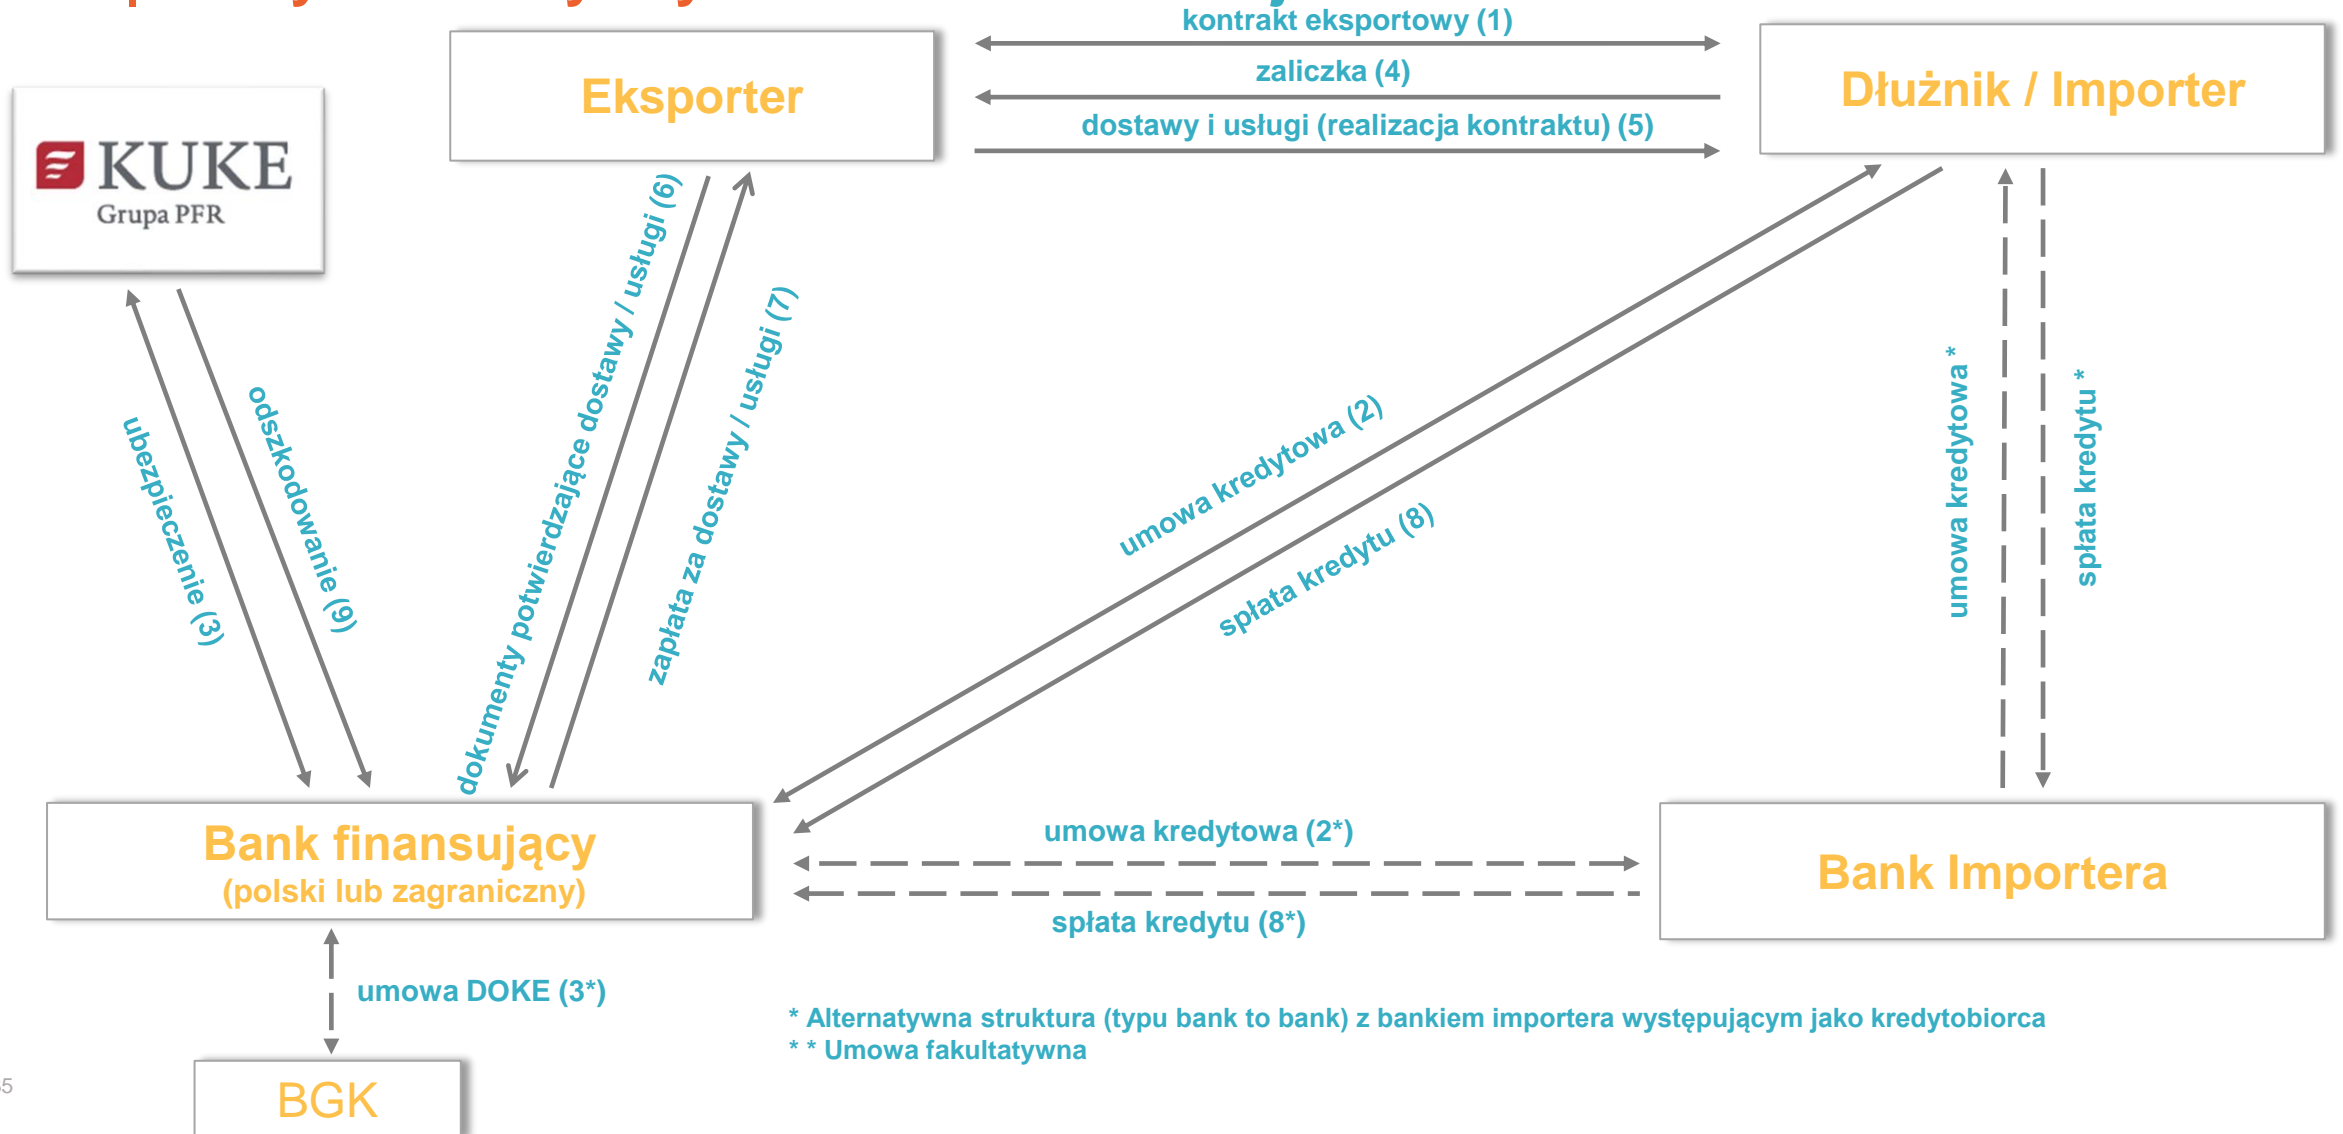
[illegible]

kontrakt eksportowy (1)

zaliczka (4)

dostawy i usługi (realizacja kontraktu) (5)

KUKE
Grupa PFR

Eksporter

Dłużnik / Importer

ubezpieczenie (3)

odszkodowanie (9)

dokumenty potwierdzające dostawy / usługi (6)

zapłata za dostawy / usługi (7)

umowa kredytowa (2)

spłata kredytu (8)

umowa kredytowa *

spłata kredytu *

Bank finansujący
(polski lub zagraniczny)

umowa kredytowa (2*)

spłata kredytu (8*)

Bank Importera

umowa DOKE (3*)

BGK

* Alternatywna struktura (typu bank to bank) z bankiem importera występującym jako kredytobiorca
* * Umowa fakultatywna

5